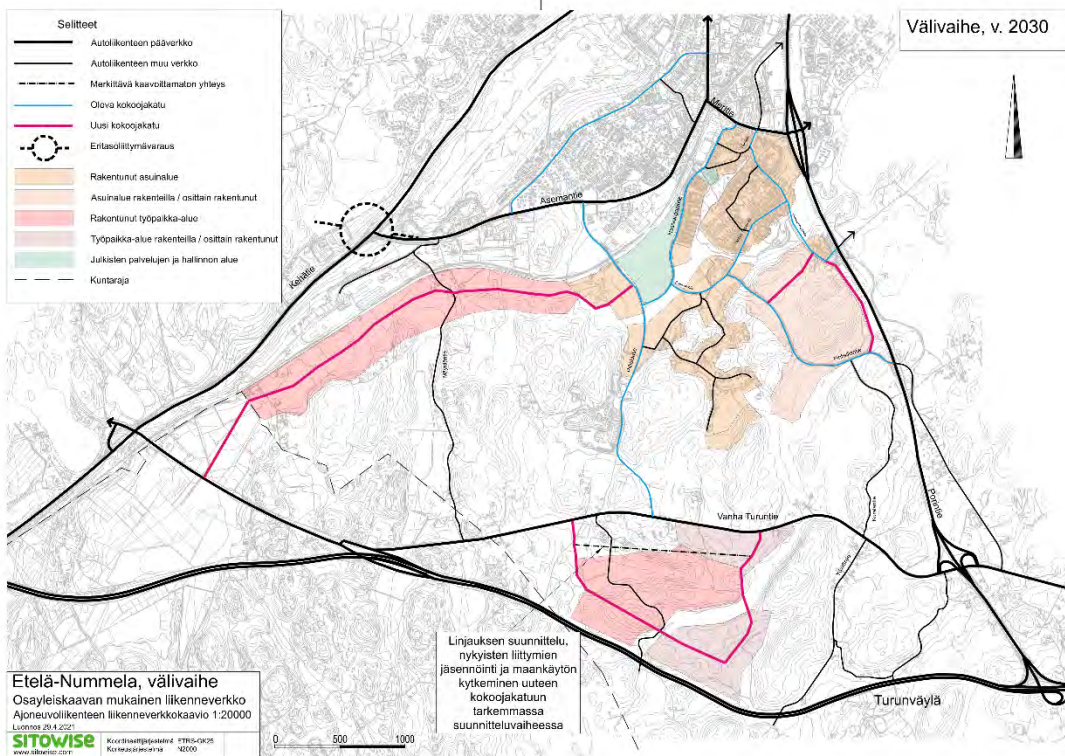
Selitteet

Autoliikenteen pääverkko

Autoliikenteen muu verkko

Merkittävä kaavoittamaton yhteys

Oleva kokoojakatu

Uusi kokoojakatu

Eritasoliittymävaraus

Rakentunut asuinalue

Asuinalue rakenteilla / osittain rakentunut

Rakentunut työpaikka-alue

Työpaikka-alue rakenteilla / osittain rakentunut

Julkisten palvelujen ja hallinnon alue

Kuntaraja

Välivaihe, v. 2030

Asemantie

Karjalantie

Vanha Turuntie

Porintie

Turunväylä

Linjauksen suunnittelu, nykyisten liittymien jäsennöinti ja maankäytön kytkeminen uuteen kokoojakatuun tarkemmassa suunnitteluvaiheessa

Etelä-Nummela, välivaihe
Osayleiskaavan mukainen liikenneverkko
Ajoneuvoliikenteen liikenneverkkokaavio 1:20000
Luonnos 20.4.2021

SITOWISE
www.sitowise.com
Koordinaattijärjestelmä ETRS-GK25
Korkeusjärjestelmä N2000

0 500 1000